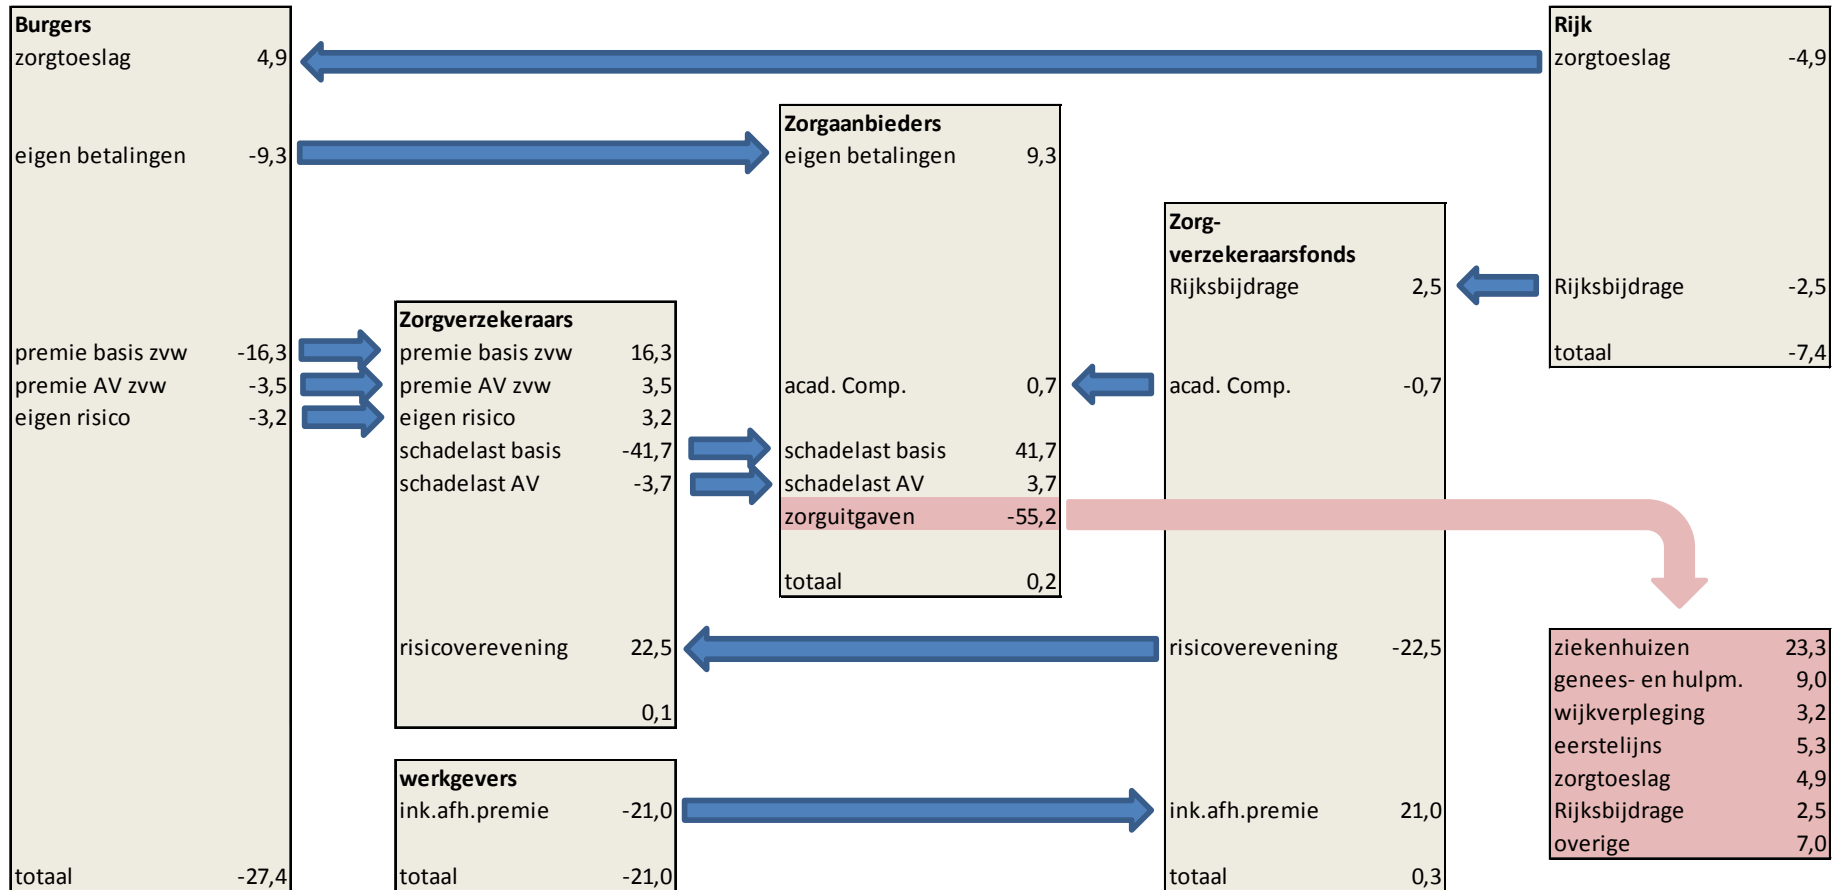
**Burgers**
zorgtoeslag 4,9

eigen betalingen -9,3

premie basis zvw -16,3
premie AV zvw -3,5
eigen risico -3,2

totaal -27,4

**Rijk**
zorgtoeslag -4,9

Rijksbijdrage -2,5

totaal -7,4

**Zorgaanbieders**
eigen betalingen 9,3

acad. Comp. 0,7

schadelast basis 41,7
schadelast AV 3,7
zorguitgaven -55,2

totaal 0,2

**Zorg-verzekeraarsfonds**
Rijksbijdrage 2,5

acad. Comp. -0,7

risicoverevening -22,5

ink.afh.premie 21,0

totaal 0,3

**Zorgverzekeraars**
premie basis zvw 16,3
premie AV zvw 3,5
eigen risico 3,2
schadelast basis -41,7
schadelast AV -3,7

risicoverevening 22,5

0,1

**werkgevers**
ink.afh.premie -21,0

totaal -21,0

| | |
|---|---|
| ziekenhuizen | 23,3 |
| genees- en hulpm. | 9,0 |
| wijkverpleging | 3,2 |
| eerstelijns | 5,3 |
| zorgtoeslag | 4,9 |
| Rijksbijdrage | 2,5 |
| overige | 7,0 |